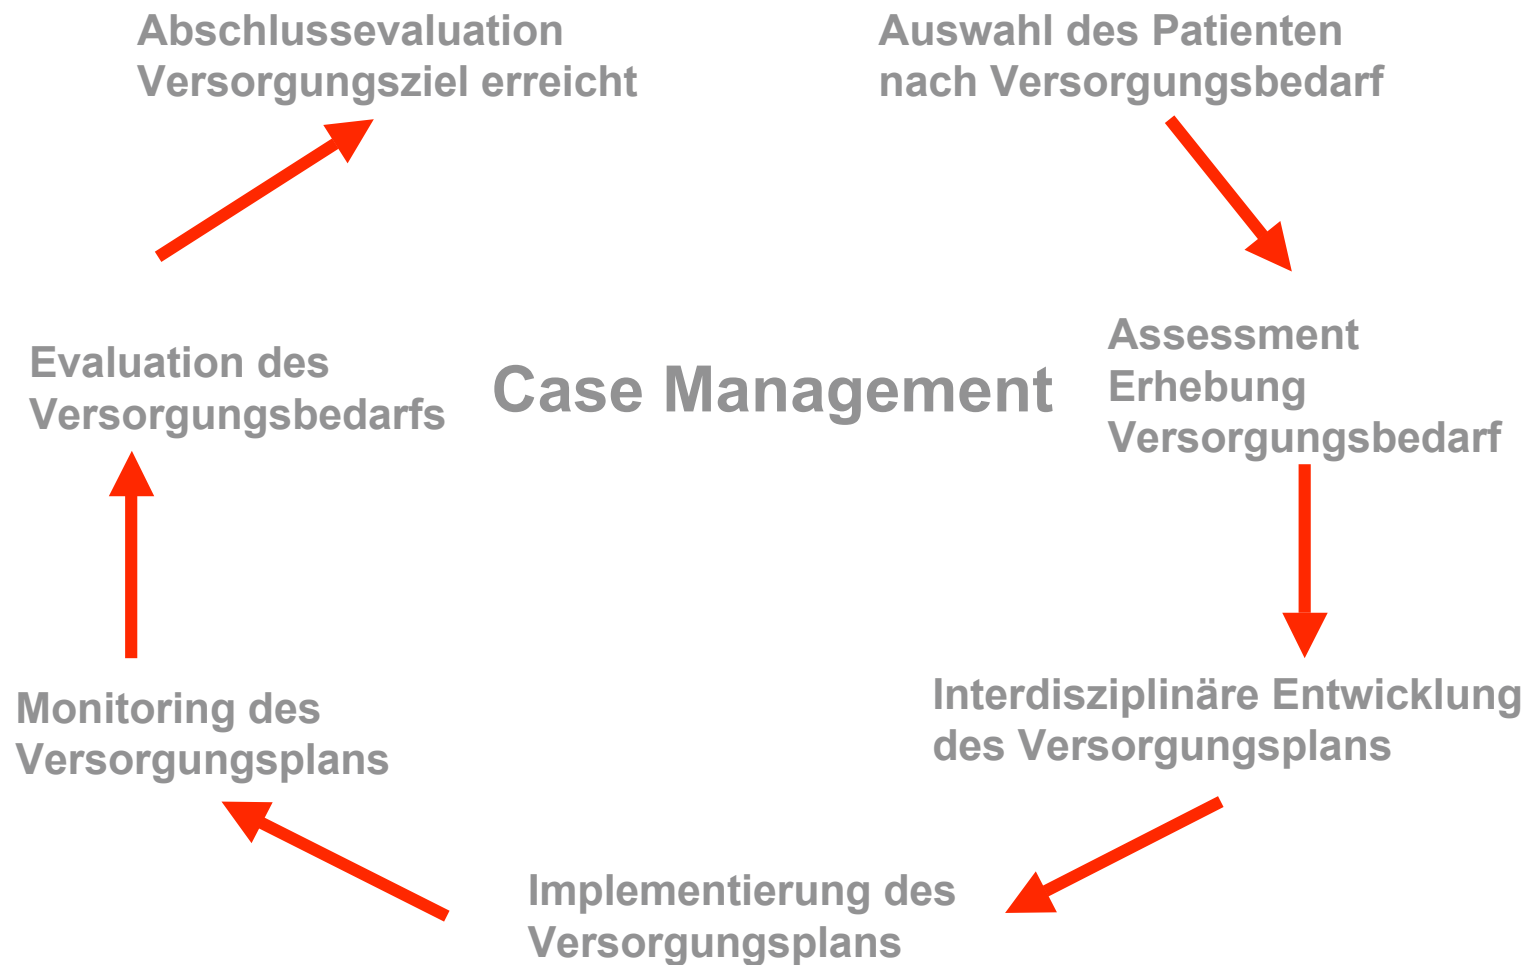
Abschlussevaluation
Versorgungsziel erreicht

Auswahl des Patienten
nach Versorgungsbedarf

Case Management

Assessment
Erhebung
Versorgungsbedarf

Interdisziplinäre Entwicklung
des Versorgungsplans

Implementierung des
Versorgungsplans

Monitoring des
Versorgungsplans

Evaluation des
Versorgungsbedarfs